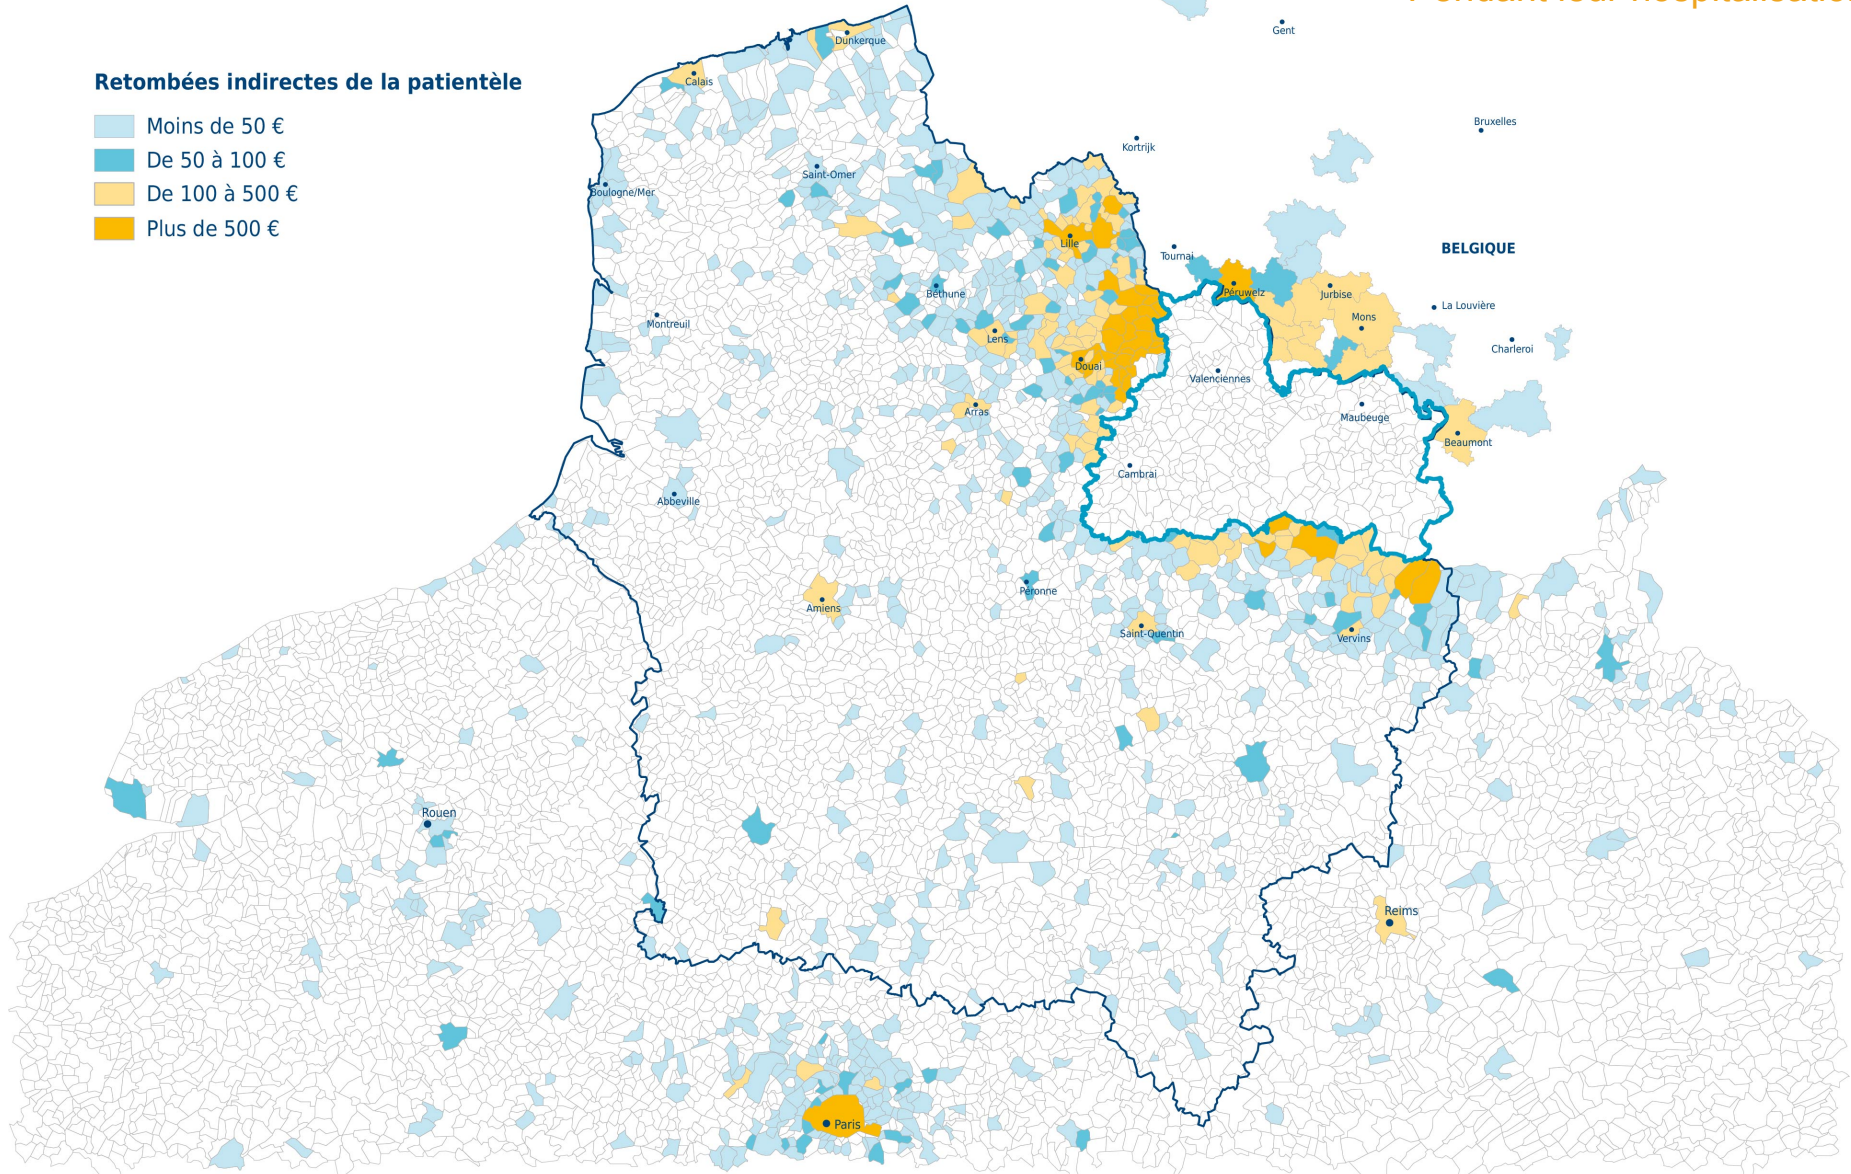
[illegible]

Retombées indirectes de la patientèle

Moins de 50 €
De 50 à 100 €
De 100 à 500 €
Plus de 500 €

Gent
Dunkerque
Calais
Bruxelles
Kortrijk
Saint-Omer
Boulogne/Mer
BELGIQUE
Lille
Tournai
Péruwelz
Jurbise
Béthune
La Louvière
Mons
Montreuil
Lens
Charleroi
Douai
Valenciennes
Arras
Maubeuge
Beaumont
Cambrai
Abbeville
Péronne
Amiens
Saint-Quentin
Vervins
Rouen
Reims
Paris